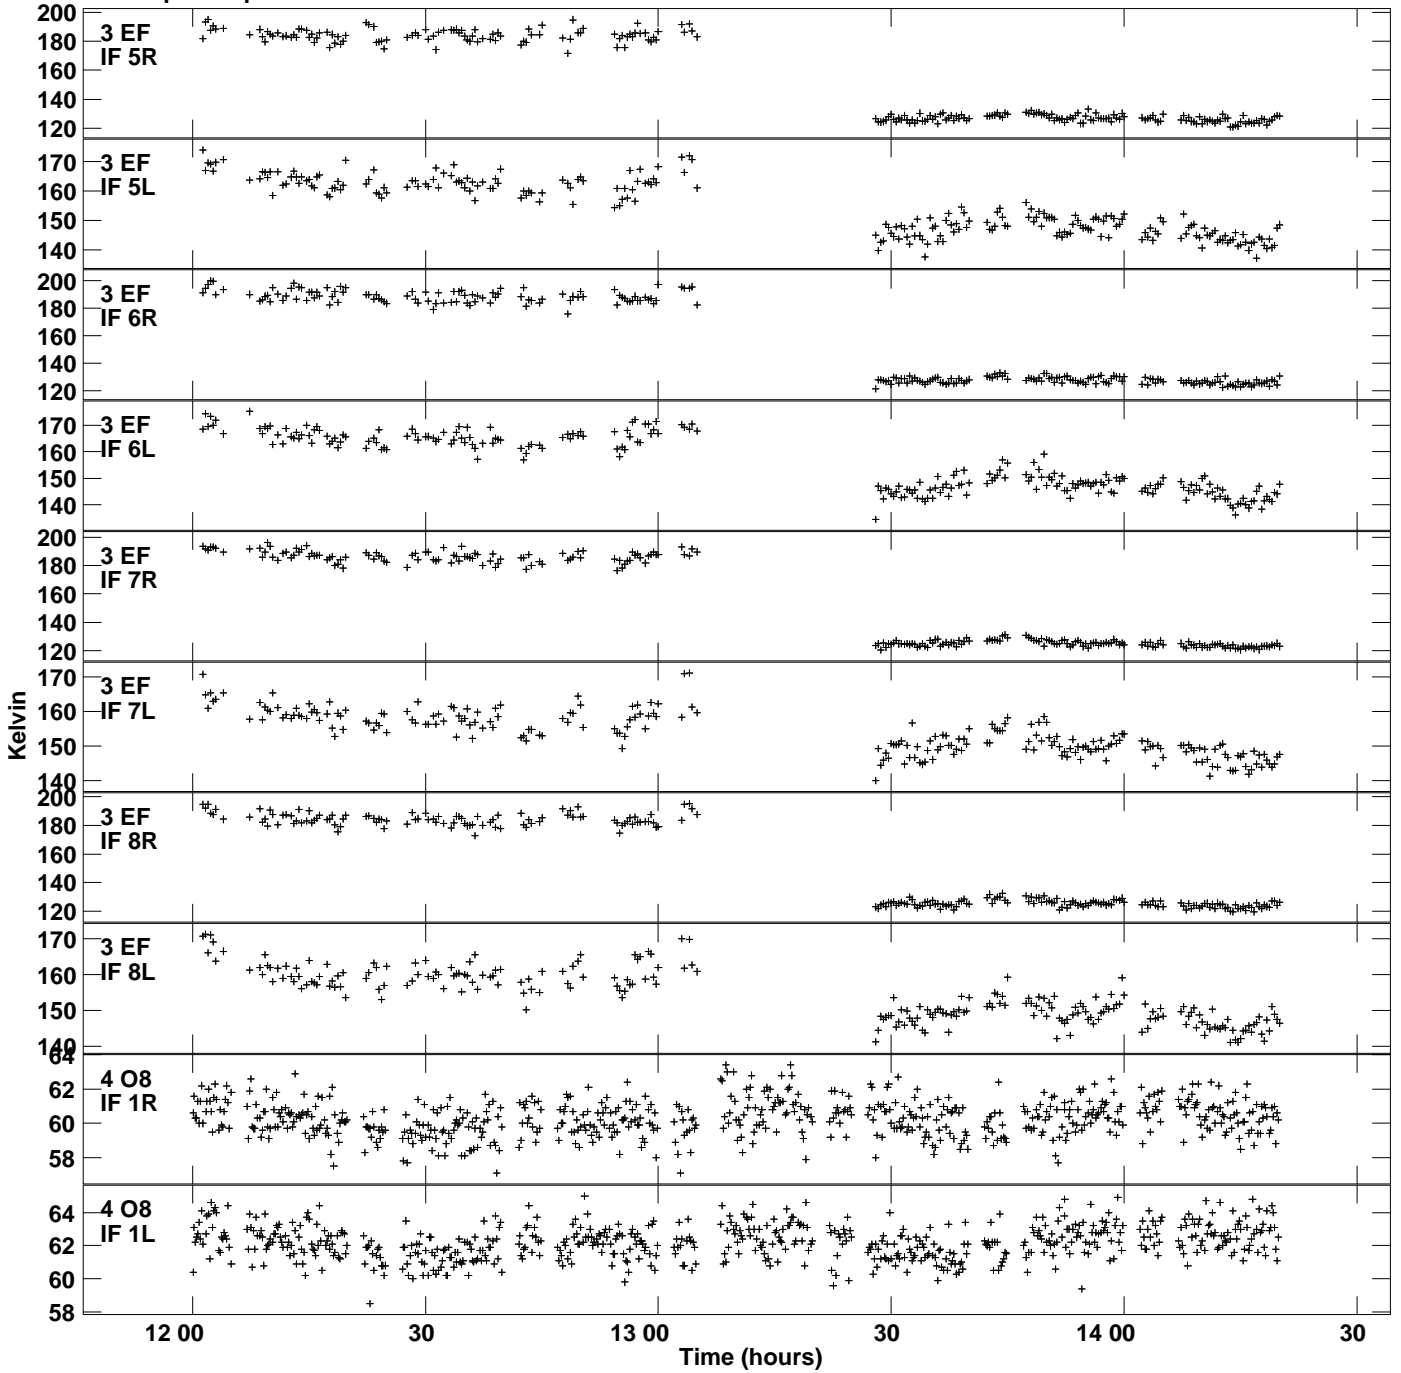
200
180
160
140
120
3 EF
IF 5R

170
160
150
140
3 EF
IF 5L

200
180
160
140
120
3 EF
IF 6R

170
160
150
140
3 EF
IF 6L

200
180
160
140
120
3 EF
IF 7R

170
160
150
140
3 EF
IF 7L

200
180
160
140
120
3 EF
IF 8R

170
160
150
140
3 EF
IF 8L

64
62
60
58
4 O8
IF 1R

64
62
60
58
4 O8
IF 1L

Kelvin

12 00
30
13 00
30
14 00
30
Time (hours)